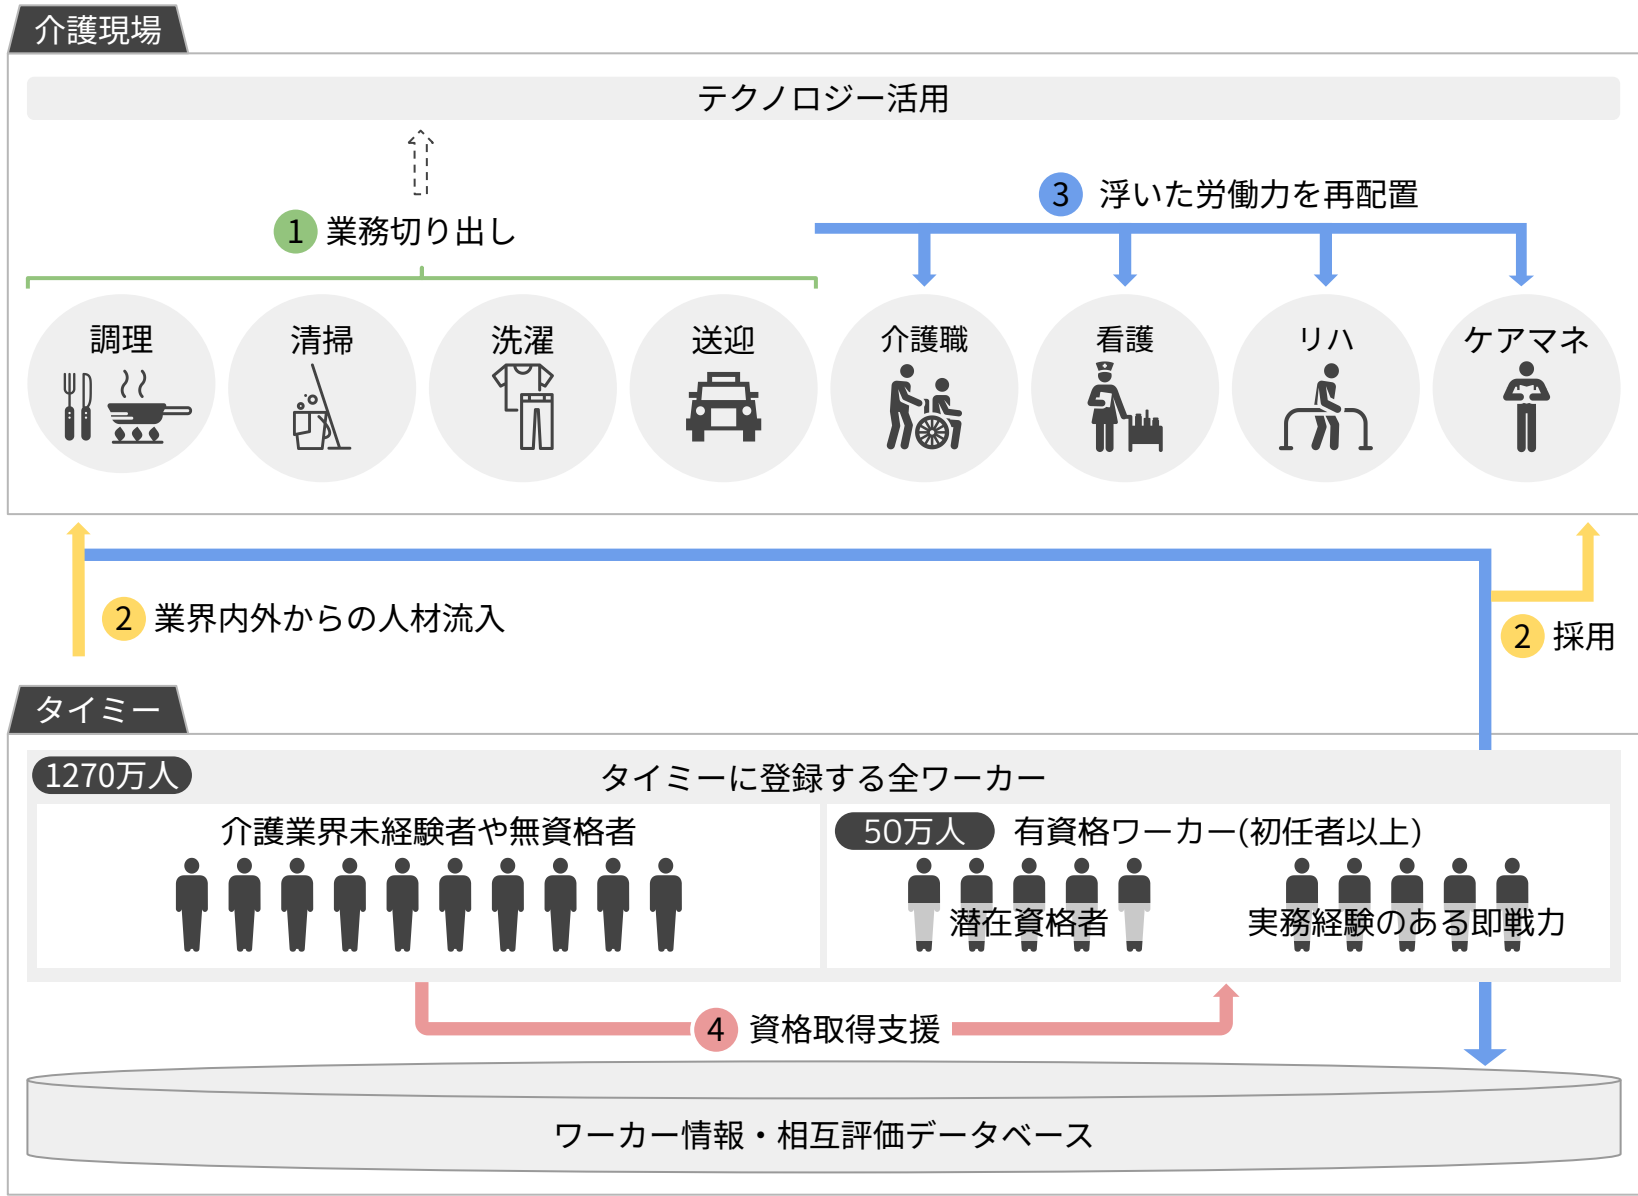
介護現場

テクノロジー活用

1 業務切り出し

3 浮いた労働力を再配置

調理

清掃

洗濯

送迎

介護職

看護

リハ

ケアマネ

2 業界内外からの人材流入

2 採用

タイミー

1270万人

タイミーに登録する全ワーカー

介護業界未経験者や無資格者

50万人 有資格ワーカー(初任者以上)

潜在資格者

実務経験のある即戦力

4 資格取得支援

ワーカー情報・相互評価データベース